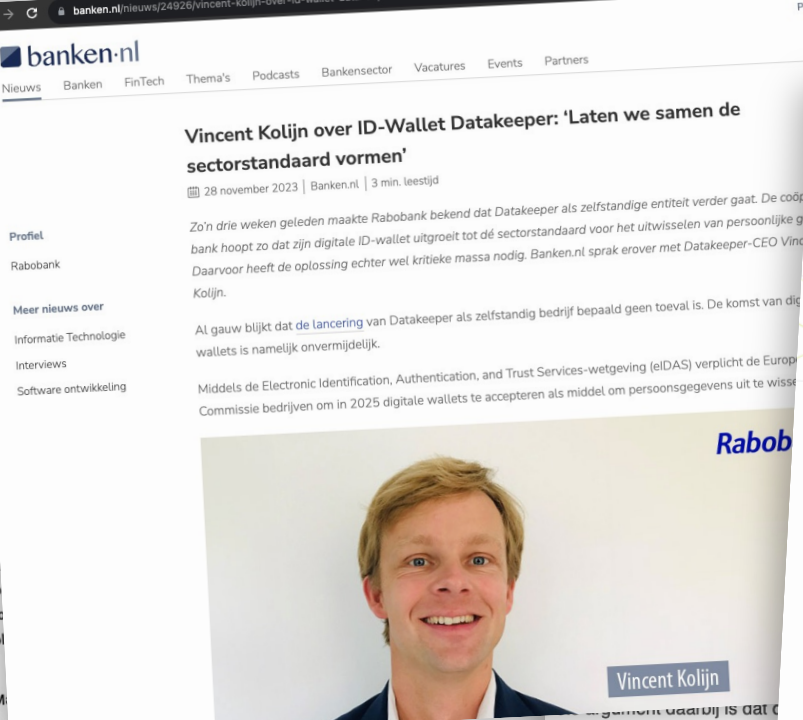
banken.nl/nieuws/24926/vincent-kolijn-over-id-wallet-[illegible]

banken.nl

Nieuws Banken FinTech Thema's Podcasts Bankensector Vacatures Events Partners

Vincent Kolijn over ID-Wallet Datakeeper: 'Laten we samen de sectorstandaard vormen'

28 november 2023 | Banken.nl | 3 min. leestijd

Zo'n drie weken geleden maakte Rabobank bekend dat Datakeeper als zelfstandige entiteit verder gaat. De coöp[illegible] bank hoopt zo dat zijn digitale ID-wallet uitgroeit tot dé sectorstandaard voor het uitwisselen van persoonlijke g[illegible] Daarvoor heeft de oplossing echter wel kritieke massa nodig. Banken.nl sprak erover met Datakeeper-CEO Vinc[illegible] Kolijn.

Profiel

Rabobank

Meer nieuws over

Informatie Technologie

Interviews

Software ontwikkeling

Al gauw blijkt dat de lancering van Datakeeper als zelfstandig bedrijf bepaald geen toeval is. De komst van dig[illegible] wallets is namelijk onvermijdelijk.

Middels de Electronic Identification, Authentication, and Trust Services-wetgeving (eIDAS) verplicht de Europ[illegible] Commissie bedrijven om in 2025 digitale wallets te accepteren als middel om persoonsgegevens uit te wisse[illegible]

Rabob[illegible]

Vincent Kolijn

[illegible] argument daarbij is dat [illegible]